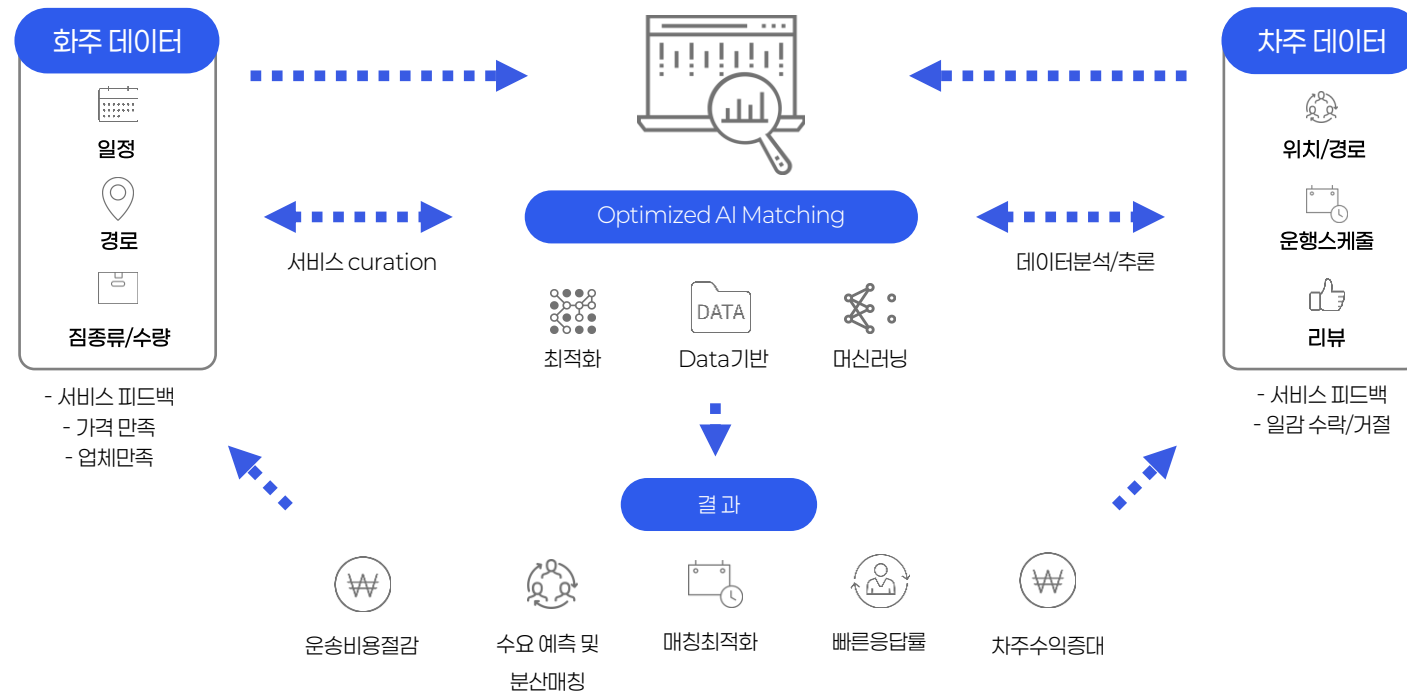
화주 데이터

일정

경로

짐종류/수량

- 서비스 피드백
- 가격 만족
- 업체만족

차주 데이터

위치/경로

운행스케줄

리뷰

- 서비스 피드백
- 일감 수락/거절

Optimized AI Matching

서비스 curation

데이터분석/추론

최적화

DATA

Data기반

머신러닝

결 과

운송비용절감

수요 예측 및 분산매칭

매칭최적화

빠른응답률

차주수익증대